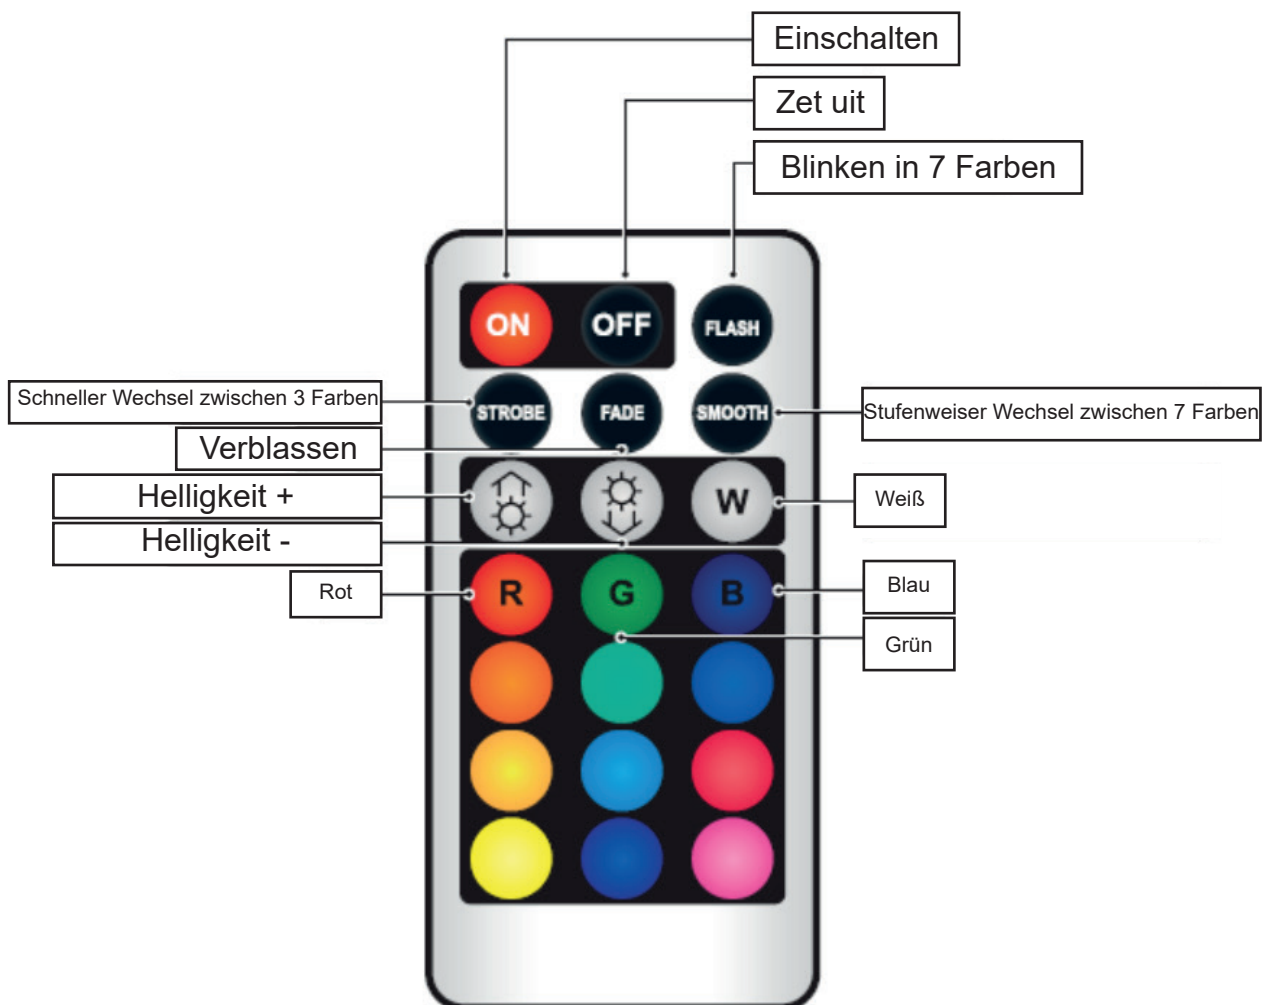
Einschalten

Zet uit

Blinken in 7 Farben

ON

OFF

FLASH

Schneller Wechsel zwischen 3 Farben

STROBE

FADE

SMOOTH

Stufenweiser Wechsel zwischen 7 Farben

Verblassen

Helligkeit +

W

Weiß

Helligkeit -

Rot

R

G

B

Blau

Grün